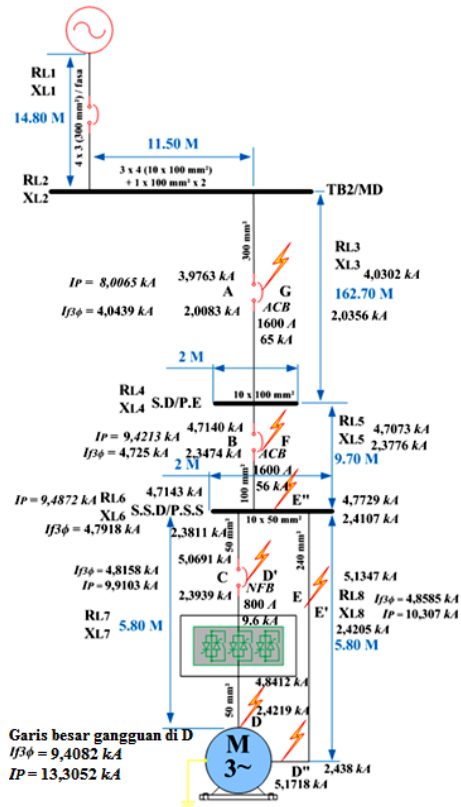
RL1
XL1
4 x 3 (300 mm²) / fasa
14.80 M
11.50 M
3 x 4 (10 x 100 mm²) + 1 x 100 mm² x 2
RL2
XL2
TB2/MD
300 mm²
RL3
XL3
$I_P$ = 8,0065 kA
3,9763 kA
A
G
4,0302 kA
$I_{f3\phi}$ = 4,0439 kA
2,0083 kA
ACB
1600 A
65 kA
162.70 M
2,0356 kA
2 M
RL4
XL4
S.D/P.E
10 x 100 mm²
RL5
XL5
$I_P$ = 9,4213 kA
4,7140 kA
B
F
4,7073 kA
$I_{f3\phi}$ = 4,725 kA
2,3474 kA
ACB
2,3776 kA
2 M
1600 A
9.70 M
100 mm²
56 kA
$I_P$ = 9,4872 kA
RL6
4,7143 kA
E''
4,7729 kA
XL6
S.S.D/P.S.S
$I_{f3\phi}$ = 4,7918 kA
10 x 50 mm²
2,4107 kA
2,3811 kA
50 mm²
240 mm²
5,0691 kA
D'
$I_{f3\phi}$ = 4,8158 kA
C
NFB
5,1347 kA
$I_P$ = 9,9103 kA
2,3939 kA
800 A
E
RL8
$I_{f3\phi}$ = 4,8585 kA
9,6 kA
E'
XL8
$I_P$ = 10,307 kA
RL7
XL7
5.80 M
2,4205 kA
5.80 M
4,8412 kA
50 mm²
2,4219 kA
D
Garis besar gangguan di D
$I_{f3\phi}$ = 9,4082 kA
M
3~
$I_P$ = 13,3052 kA
D''
2,438 kA
5,1718 kA